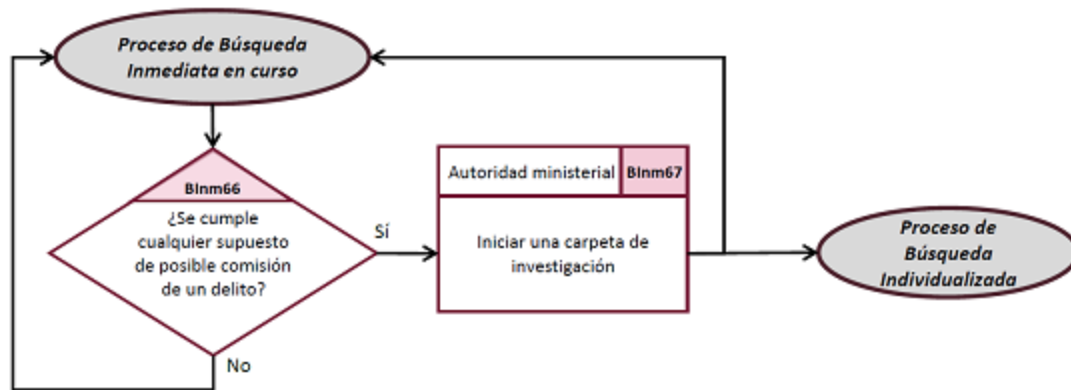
Proceso de Búsqueda Inmediata en curso

BInm66

¿Se cumple cualquier supuesto de posible comisión de un delito?

Sí

No

Autoridad ministerial

BInm67

Iniciar una carpeta de investigación

Proceso de Búsqueda Individualizada